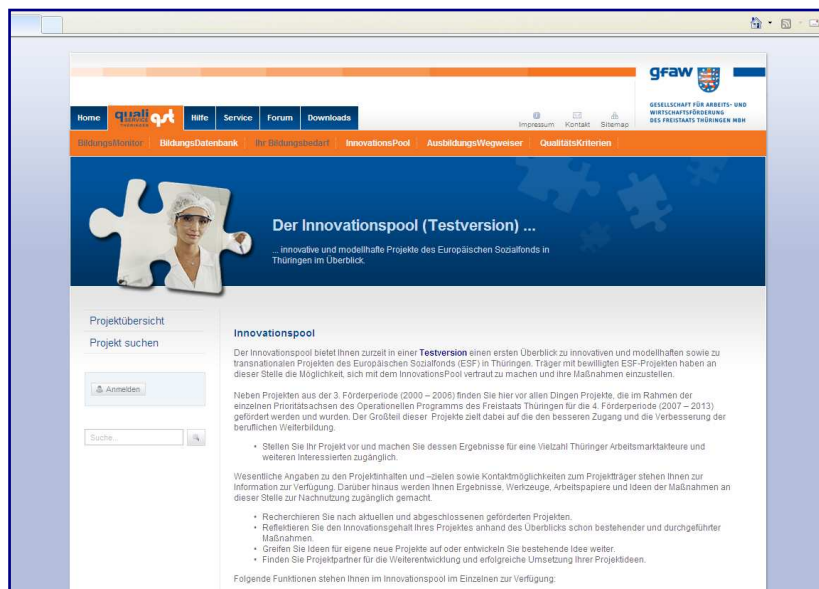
Home quali qst Hilfe Service Forum Downloads

Impressum Kontakt Sitemap

gfaw

GESELLSCHAFT FÜR ARBEITS- UND WIRTSCHAFTSFÖRDERUNG DES FREISTAATS THÜRINGEN MBH

BildungsMonitor BildungsDatenbank Ihr Bildungsbedarf InnovationsPool AusbildungsWegweiser QualitätsKriterien

Der Innovationspool (Testversion) ...

... innovative und modellhafte Projekte des Europäischen Sozialfonds in Thüringen im Überblick.

Projektübersicht

Projekt suchen

Anmelden

Suche...

Innovationspool

Der Innovationspool bietet Ihnen zurzeit in einer Testversion einen ersten Überblick zu innovativen und modellhaften sowie zu transnationalen Projekten des Europäischen Sozialfonds (ESF) in Thüringen. Träger mit bewilligten ESF-Projekten haben an dieser Stelle die Möglichkeit, sich mit dem InnovationsPool vertraut zu machen und Ihre Maßnahmen einzustellen.

Neben Projekten aus der 3. Förderperiode (2000 – 2006) finden Sie hier vor allen Dingen Projekte, die im Rahmen der einzelnen Prioritätsachsen des Operationellen Programms des Freistaats Thüringen für die 4. Förderperiode (2007 – 2013) gefördert werden und wurden. Der Großteil dieser Projekte zielt dabei auf die den besseren Zugang und die Verbesserung der beruflichen Weiterbildung.

• Stellen Sie Ihr Projekt vor und machen Sie dessen Ergebnisse für eine Vielzahl Thüringer Arbeitsmarktakteure und weiteren Interessierten zugänglich.

Wesentliche Angaben zu den Projektinhalten und –zielen sowie Kontaktmöglichkeiten zum Projektträger stehen Ihnen zur Information zur Verfügung. Darüber hinaus werden Ihnen Ergebnisse, Werkzeuge, Arbeitspapiere und Ideen der Maßnahmen an dieser Stelle zur Nachnutzung zugänglich gemacht.

• Recherchieren Sie nach aktuellen und abgeschlossenen geförderten Projekten.
• Reflektieren Sie den Innovationsgehalt Ihres Projektes anhand des Überblicks schon bestehender und durchgeführter Maßnahmen.
• Greifen Sie Ideen für eigene neue Projekte auf oder entwickeln Sie bestehende Idee weiter.
• Finden Sie Projektpartner für die Weiterentwicklung und erfolgreiche Umsetzung Ihrer Projektideen.

Folgende Funktionen stehen Ihnen im Innovationspool im Einzelnen zur Verfügung: